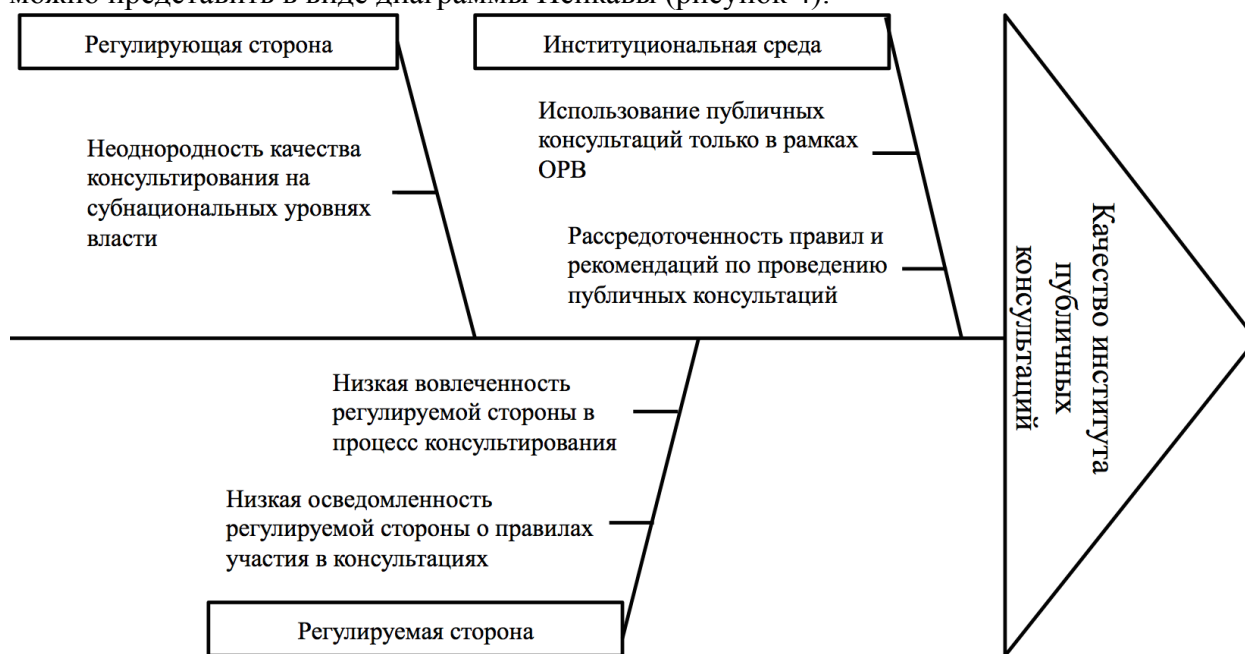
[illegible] в виде диаграммы Исикавы (рисунок 4).

Регулирующая сторона

Институциональная среда

Неоднородность качества консультирования на субнациональных уровнях власти

Использование публичных консультаций только в рамках ОРВ

Рассредоточенность правил и рекомендаций по проведению публичных консультаций

Качество института публичных консультаций

Низкая вовлеченность регулируемой стороны в процесс консультирования

Низкая осведомленность регулируемой стороны о правилах участия в консультациях

Регулируемая сторона